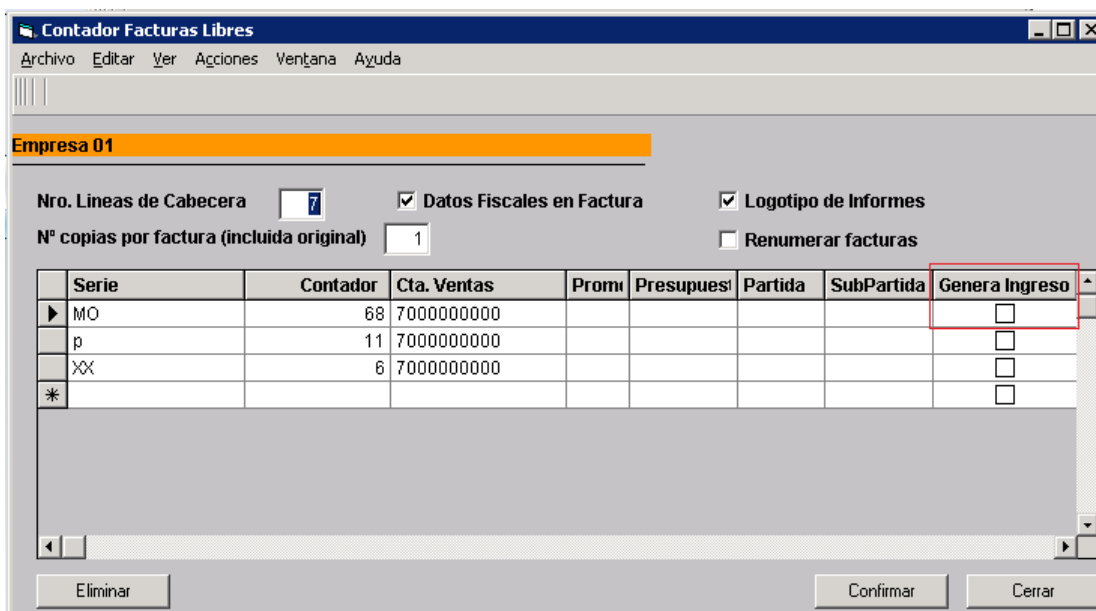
Contador Facturas Libres

Archivo Editar Ver Acciones Ventana Ayuda

Empresa 01

Nro. Lineas de Cabecera 7

Datos Fiscales en Factura

Logotipo de Informes

Nº copias por factura (incluida original) 1

Renumerar facturas

| | Serie | Contador | Cta. Ventas | Prom | Presupuest | Partida | SubPartida | Genera Ingreso |
|---|---|---|---|---|---|---|---|---|
| ▶ | MO | 68 | 7000000000 | | | | | ☐ |
| | p | 11 | 7000000000 | | | | | ☐ |
| | XX | 6 | 7000000000 | | | | | ☐ |
| * | | | | | | | | ☐ |

Eliminar

Confirmar

Cerrar